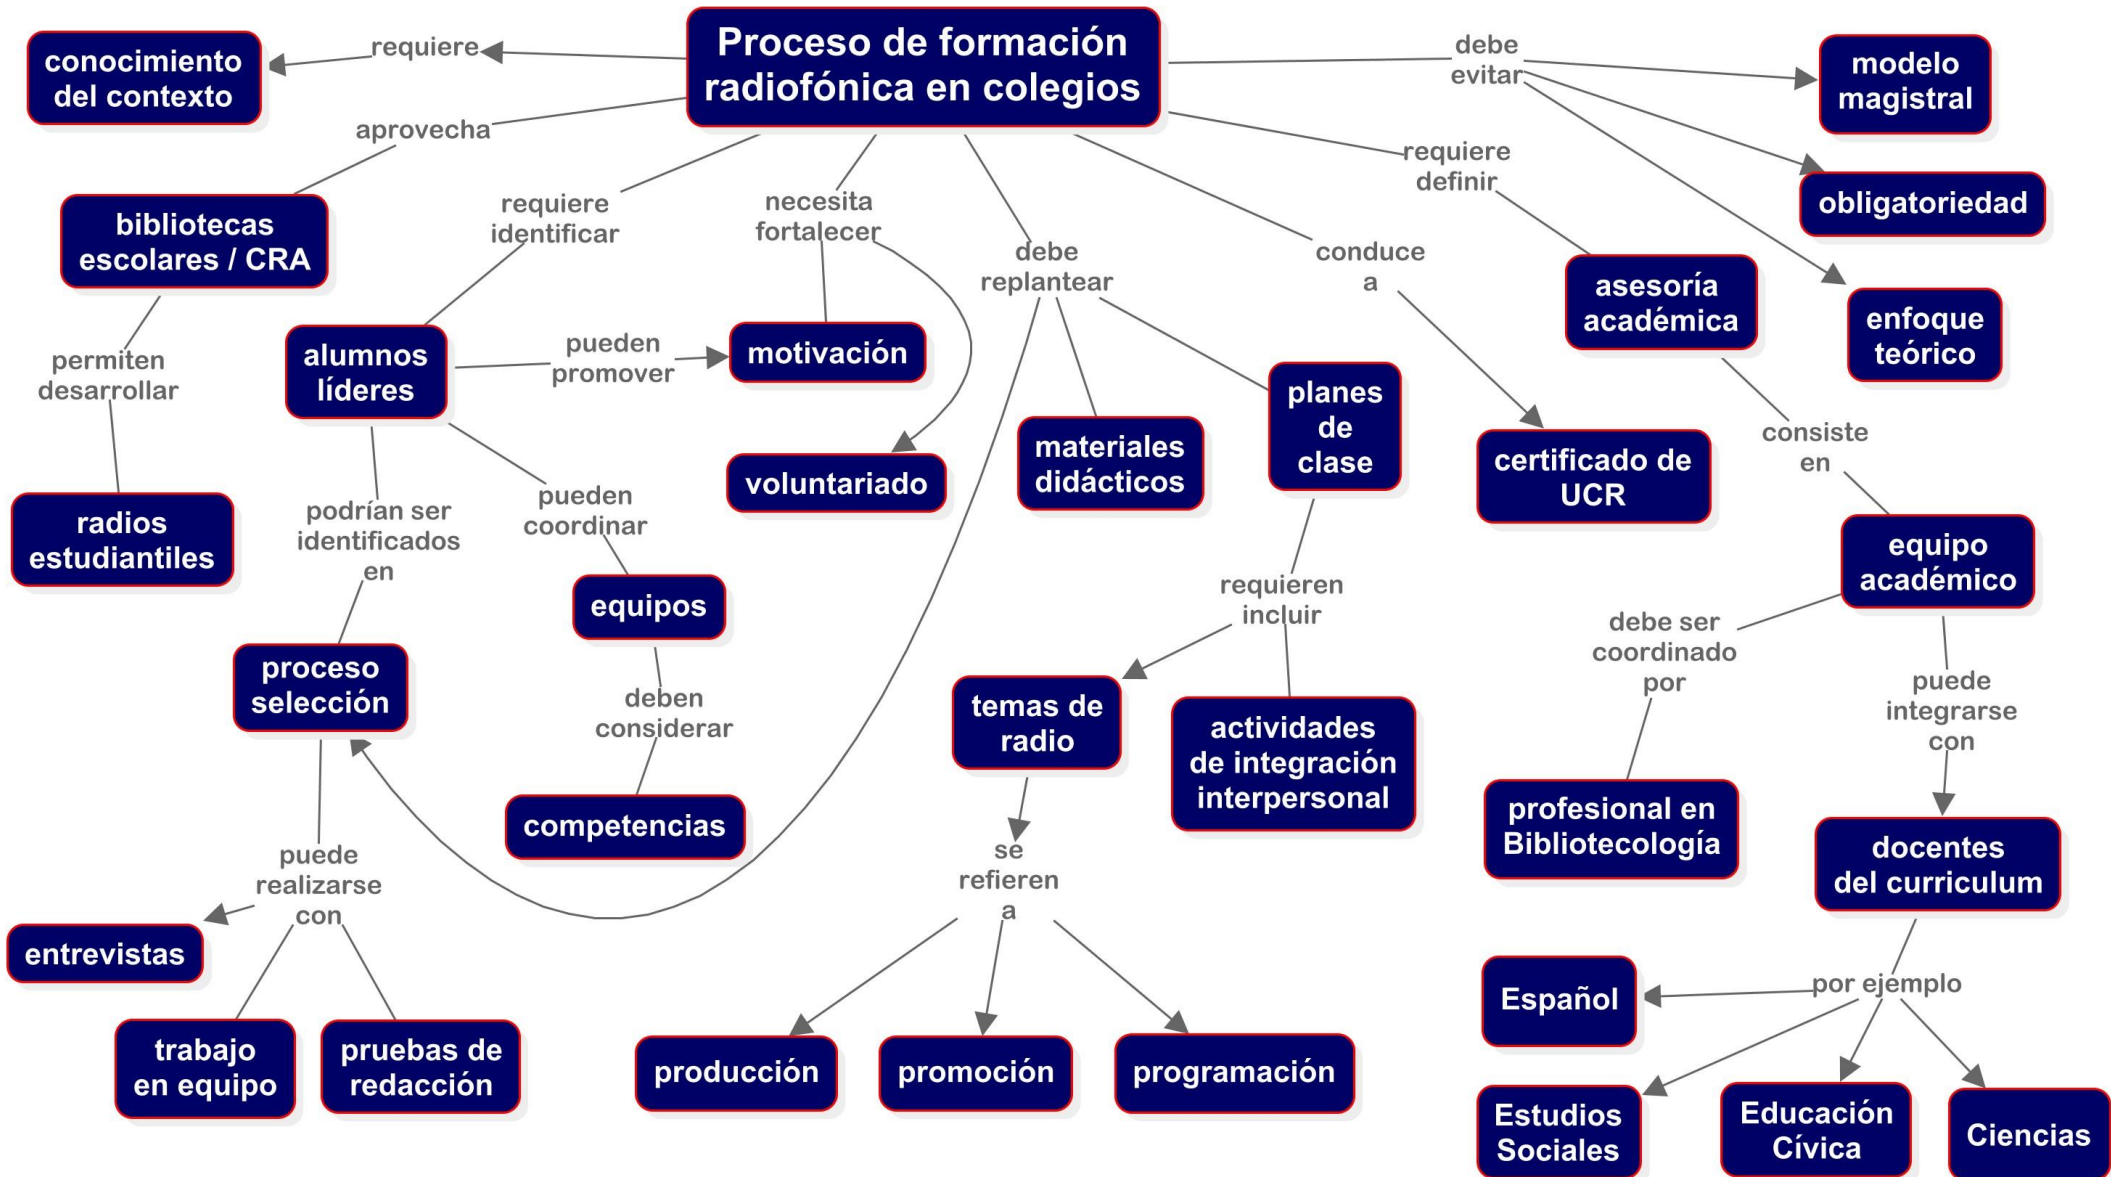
Proceso de formación radiofónica en colegios

requiere
conocimiento del contexto

aprovecha
bibliotecas escolares / CRA
permiten desarrollar
radios estudiantiles

requiere identificar
alumnos líderes
pueden promover
motivación
podrían ser identificados en
proceso selección
puede realizarse con
entrevistas
trabajo en equipo
pruebas de redacción
pueden coordinar
equipos
deben considerar
competencias

necesita fortalecer
voluntariado

debe replantear
materiales didácticos
planes de clase
requieren incluir
temas de radio
actividades de integración interpersonal
se refieren a
producción
promoción
programación

conduce a
certificado de UCR

requiere definir
asesoría académica
consiste en
equipo académico
debe ser coordinado por
profesional en Bibliotecología
puede integrarse con
docentes del curriculum
por ejemplo
Español
Estudios Sociales
Educación Cívica
Ciencias

debe evitar
modelo magistral
obligatoriedad
enfoque teórico